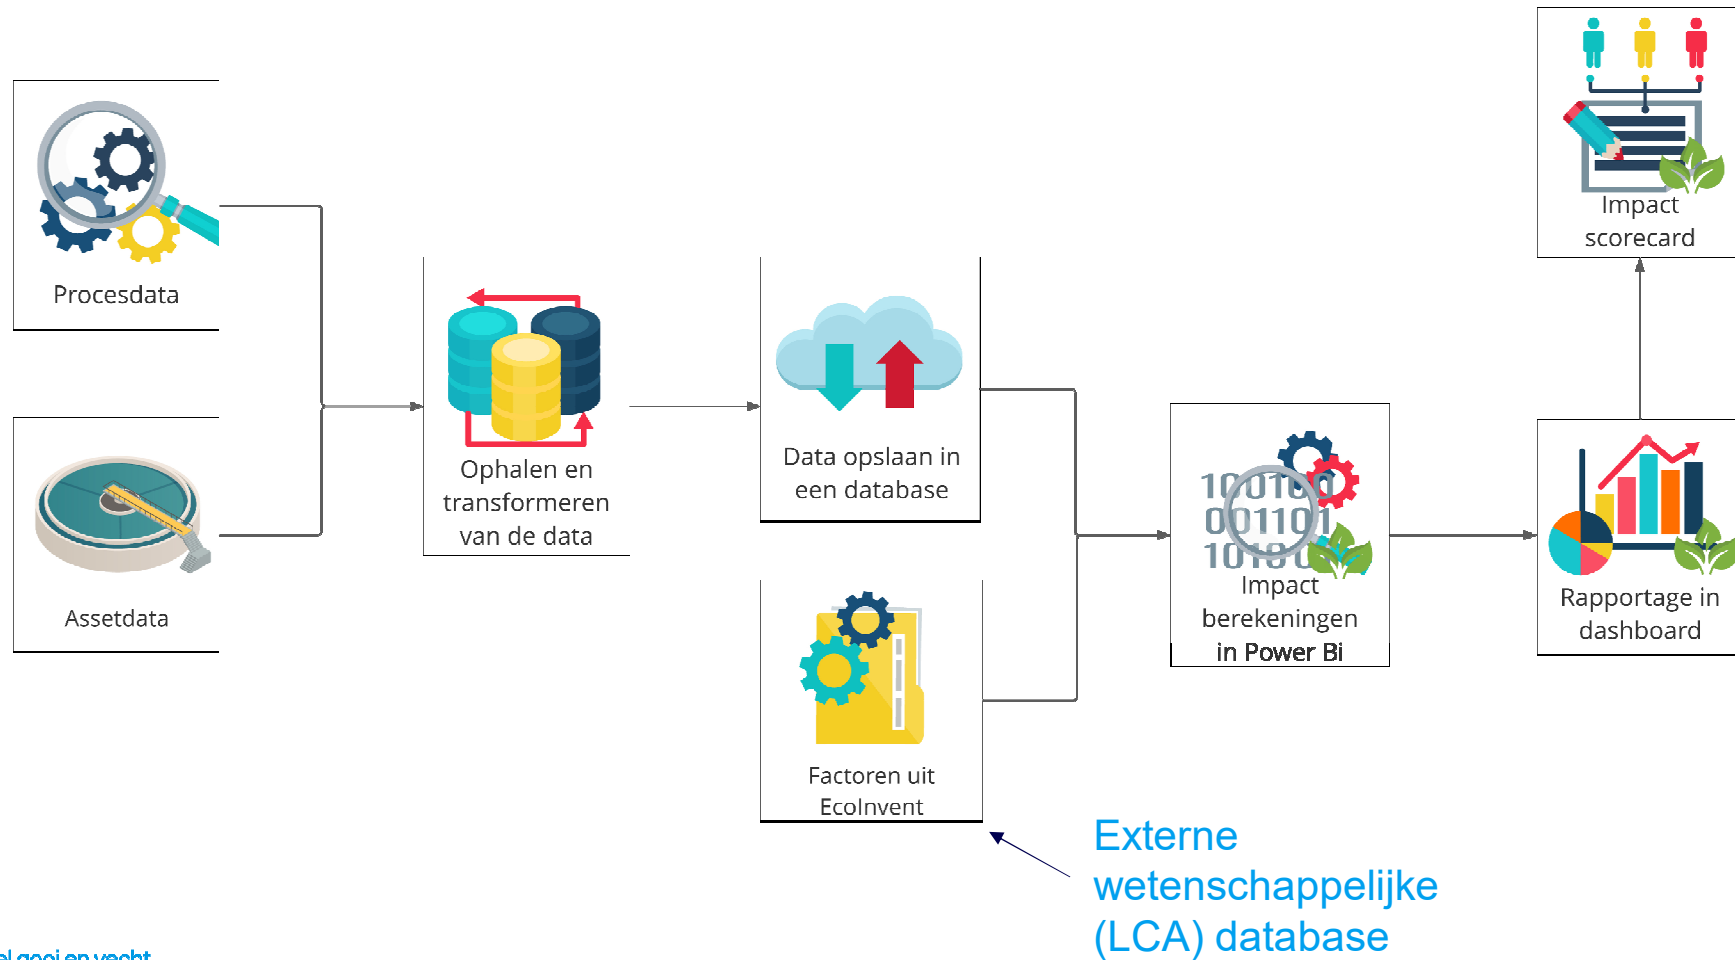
Procesdata

Assetdata

Ophalen en transformeren van de data

Data opslaan in een database

Factoren uit EcoInvent

Impact berekeningen in Power Bi

Rapportage in dashboard

Impact scorecard

Externe wetenschappelijke (LCA) database

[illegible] gooi en vecht